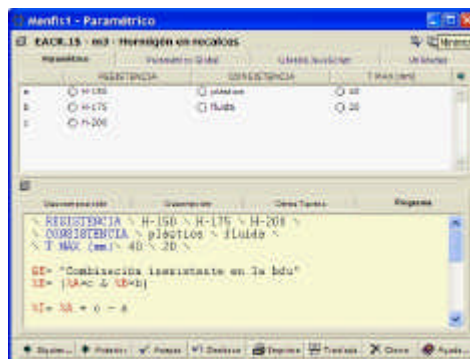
Menfis1 - Paramétrico

EACR.15 - m3 - Hormigón en recalces

Paramétrico | Paramétrico Global | Listado Auxiliar | Utilidades

| | RESISTENCIA | CONSISTENCIA | T.MAX (mm) |
|---|---|---|---|
| a | H-150 | plástica | 40 |
| b | H-175 | fluida | 20 |
| c | H-200 | | |

Descomposición | Descripción | Otras Tareas | Programa

\ RESISTENCIA \ H-150 \ H-175 \ H-200 \
\ CONSISTENCIA \ plástico \ fluida \
\ T.MAX (mm)\ 40 \ 20 \

%E= "Combinación inexistente en la bdu"
%E= (%A=c & %B=b)

%I= %A + c - a

Siguien... | Anterior | Aceptar | Deshacer | Imprimir | Traslado | Cerrar | Ayuda